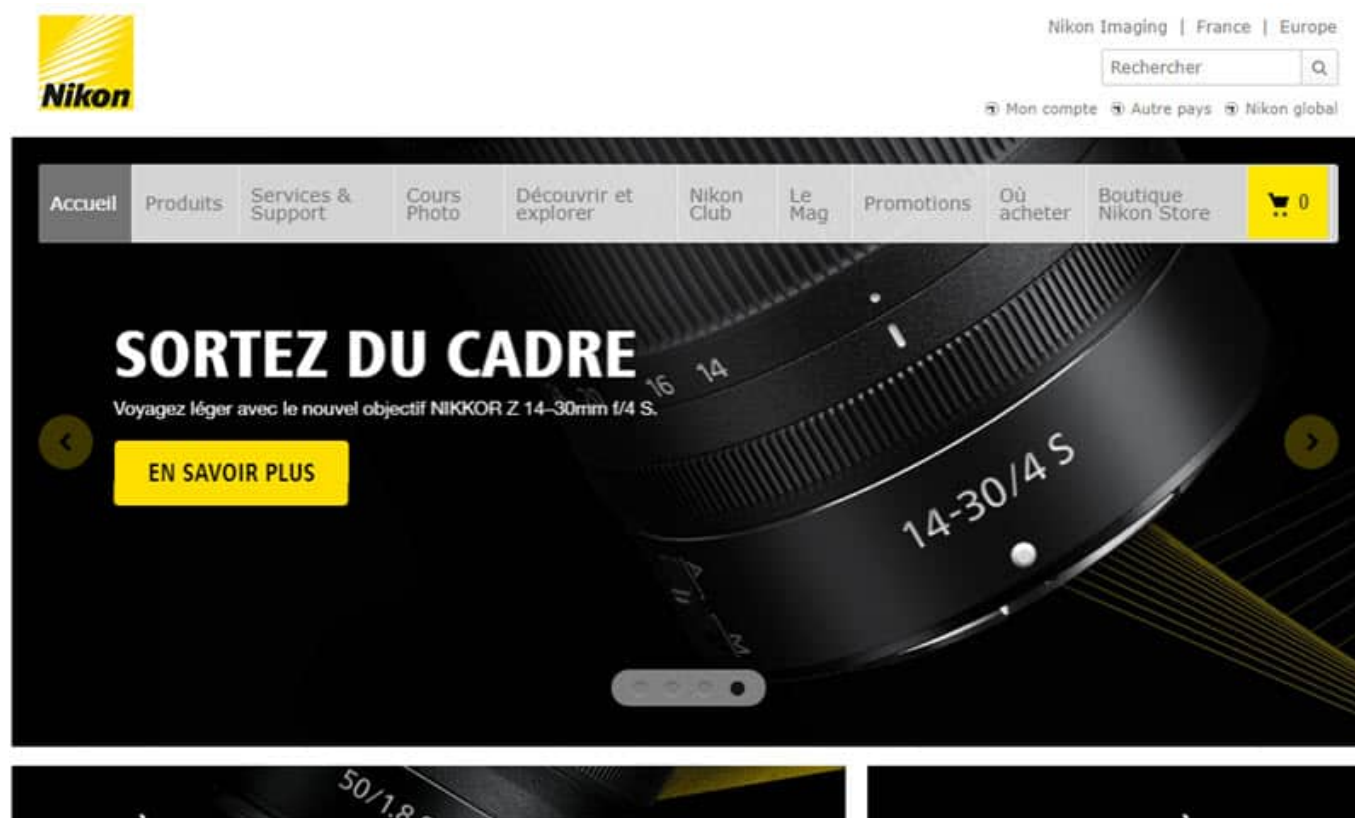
Nikon

Nikon Imaging | France | Europe

Rechercher

Mon compte  Autre pays  Nikon global

Accueil | Produits | Services & Support | Cours Photo | Découvrir et explorer | Nikon Club | Le Mag | Promotions | Où acheter | Boutique Nikon Store | 0

SORTEZ DU CADRE

Voyagez léger avec le nouvel objectif NIKKOR Z 14–30mm f/4 S.

EN SAVOIR PLUS

16 14

14-30/4 S

50/1.8